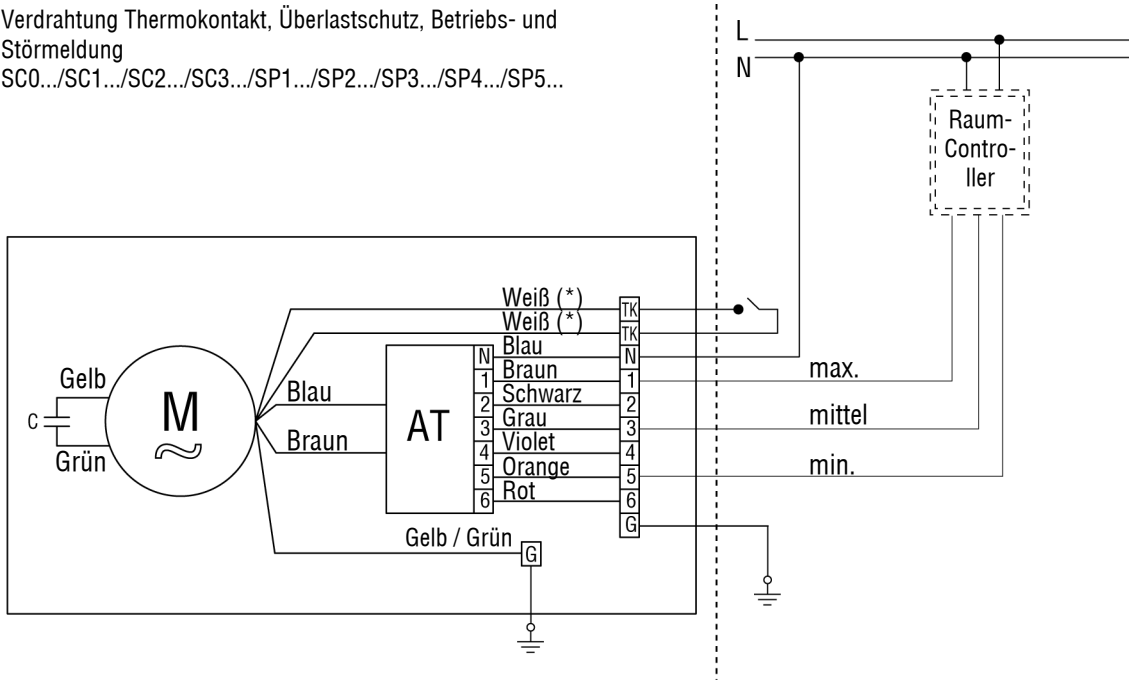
Verdrahtung Thermokontakt, Überlastschutz, Betriebs- und Störmeldung
SC0.../SC1.../SC2.../SC3.../SP1.../SP2.../SP3.../SP4.../SP5...

L
N

Raum-Controller

Weiß (*)
Weiß (*)
Blau
Braun
Schwarz
Grau
Violet
Orange
Rot

TK
TK
N
1
2
3
4
5
6
G

max.
mittel
min.

Gelb
C
Grün
M
~
Blau
Braun
AT
N
1
2
3
4
5
6
Gelb / Grün
G